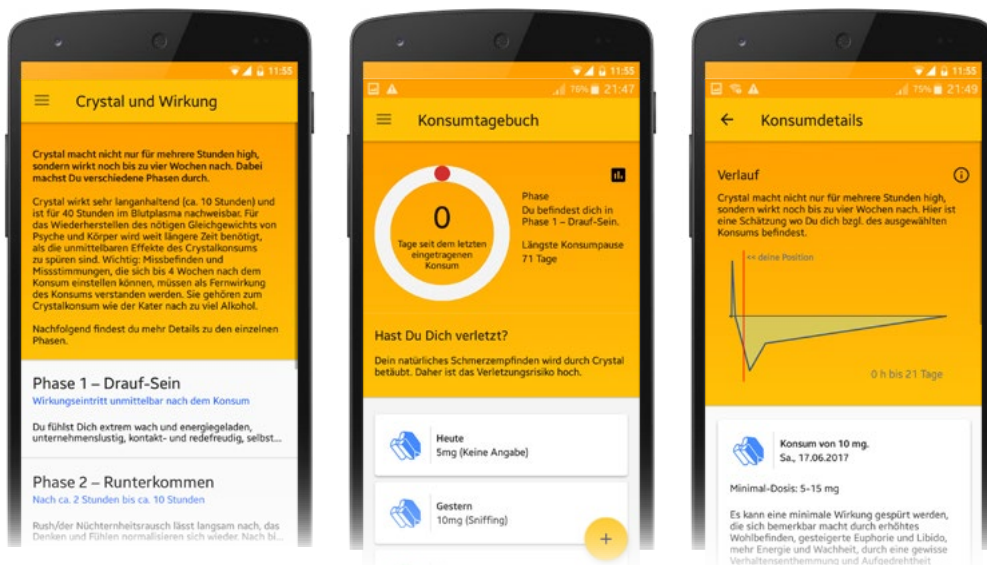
11:55

Crystal und Wirkung

Crystal macht nicht nur für mehrere Stunden high, sondern wirkt noch bis zu vier Wochen nach. Dabei machst Du verschiedene Phasen durch.

Crystal wirkt sehr langanhaltend (ca. 10 Stunden) und ist für 40 Stunden im Blutplasma nachweisbar. Für das Wiederherstellen des nötigen Gleichgewichts von Psyche und Körper wird weit längere Zeit benötigt, als die unmittelbaren Effekte des Crystalkonsums zu spüren sind. Wichtig: Missbefinden und Missstimmungen, die sich bis 4 Wochen nach dem Konsum einstellen können, müssen als Fernwirkung des Konsums verstanden werden. Sie gehören zum Crystalkonsum wie der Kater nach zu viel Alkohol.

Nachfolgend findest du mehr Details zu den einzelnen Phasen.

Phase 1 – Drauf-Sein
Wirkungseintritt unmittelbar nach dem Konsum

Du fühlst Dich extrem wach und energiegeladen, unternehmenslustig, kontakt- und redefreudig, selbst…

Phase 2 – Runterkommen
Nach ca. 2 Stunden bis ca. 10 Stunden

Rush/der Nüchternheitsrausch lässt langsam nach, das Denken und Fühlen normalisieren sich wieder. Nach bi…

11:55
76% 21:47

Konsumtagebuch

0
Tage seit dem letzten eingetragenen Konsum

Phase
Du befindest dich in Phase 1 – Drauf-Sein.
Längste Konsumpause
71 Tage

Hast Du Dich verletzt?
Dein natürliches Schmerzempfinden wird durch Crystal betäubt. Daher ist das Verletzungsrisiko hoch.

Heute
5mg (Keine Angabe)

Gestern
10mg (Sniffing)

+

11:55
75% 21:49

Konsumdetails

Verlauf
Crystal macht nicht nur für mehrere Stunden high, sondern wirkt noch bis zu vier Wochen nach. Hier ist eine Schätzung wo Du dich bzgl. des ausgewählten Konsums befindest.

<< deine Position

0 h bis 21 Tage

Konsum von 10 mg.
Sa., 17.06.2017

Minimal-Dosis: 5-15 mg

Es kann eine minimale Wirkung gespürt werden, die sich bemerkbar macht durch erhöhtes Wohlbefinden, gesteigerte Euphorie und Libido, mehr Energie und Wachheit, durch eine gewisse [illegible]